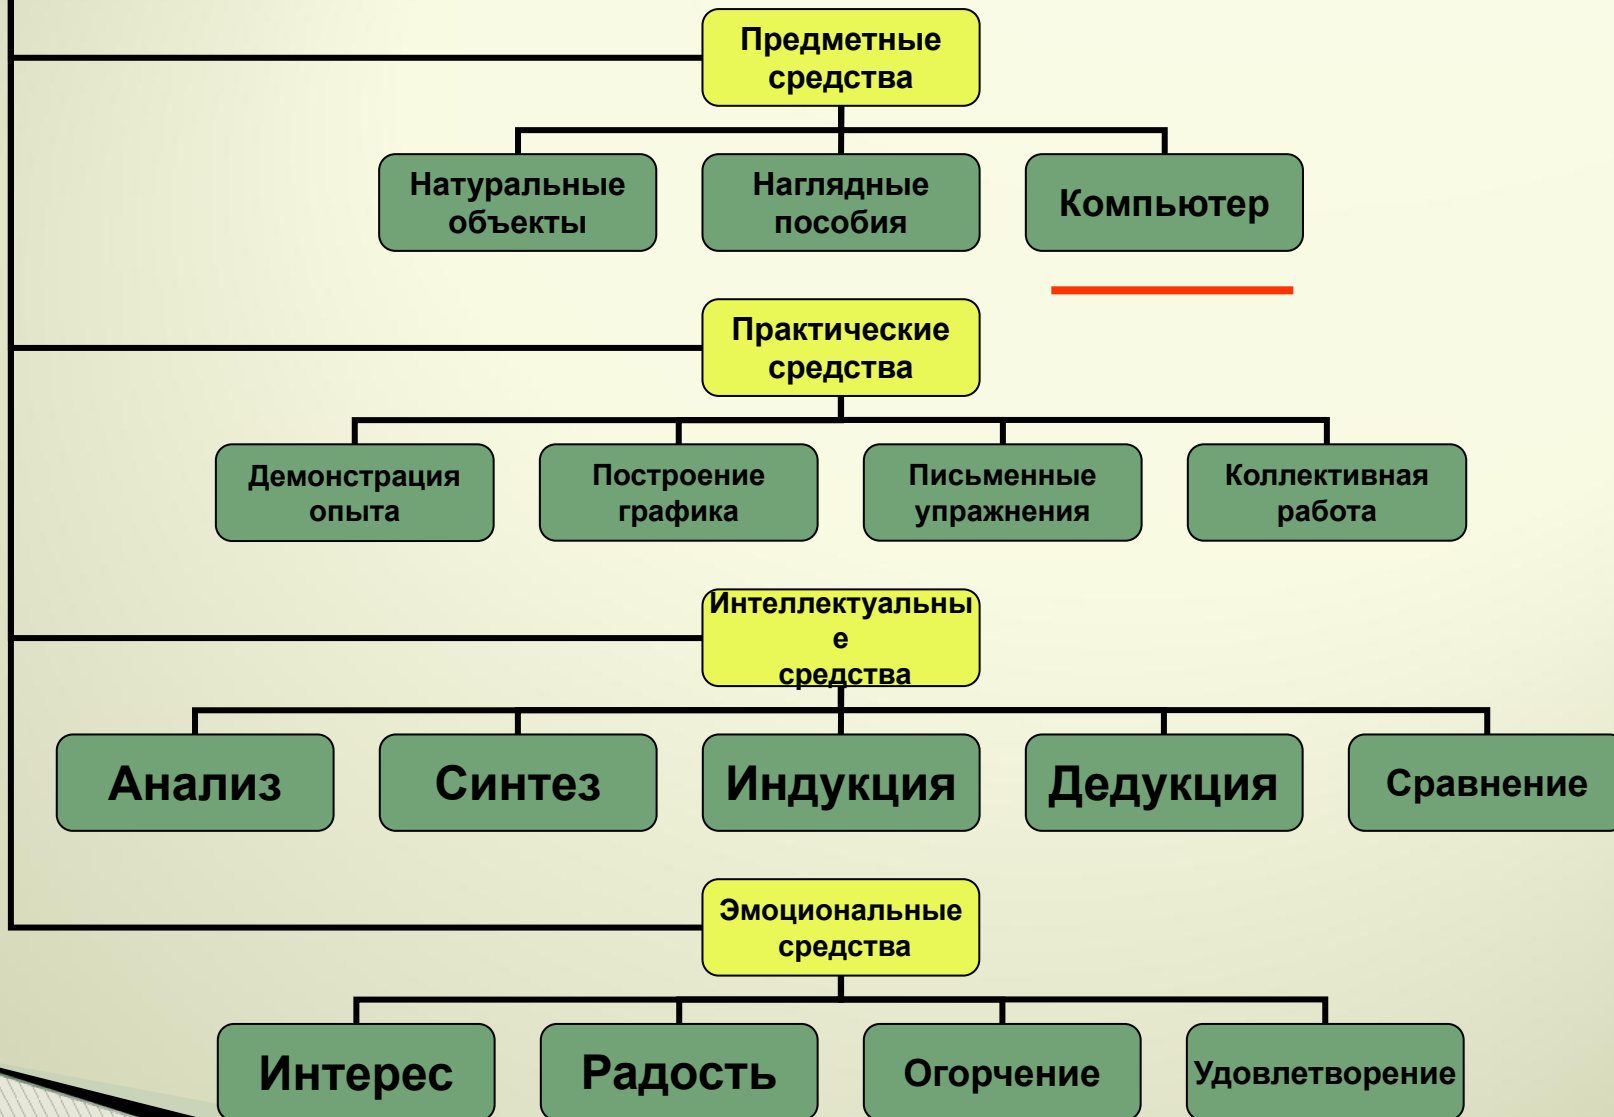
Предметные средства

Натуральные объекты

Наглядные пособия

Компьютер

Практические средства

Демонстрация опыта

Построение графика

Письменные упражнения

Коллективная работа

Интеллектуальные средства

Анализ

Синтез

Индукция

Дедукция

Сравнение

Эмоциональные средства

Интерес

Радость

Огорчение

Удовлетворение